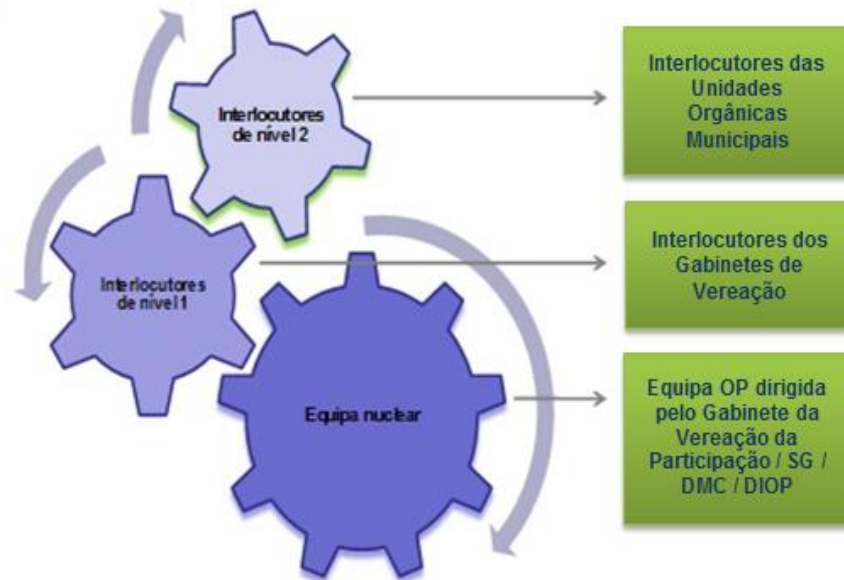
Interlocutores de nível 2

Interlocutores das Unidades Orgânicas Municipais

Interlocutores de nível 1

Interlocutores dos Gabinetes de Vereação

Equipa nuclear

Equipa OP dirigida pelo Gabinete da Vereação da Participação / SG / DMC / DIOP